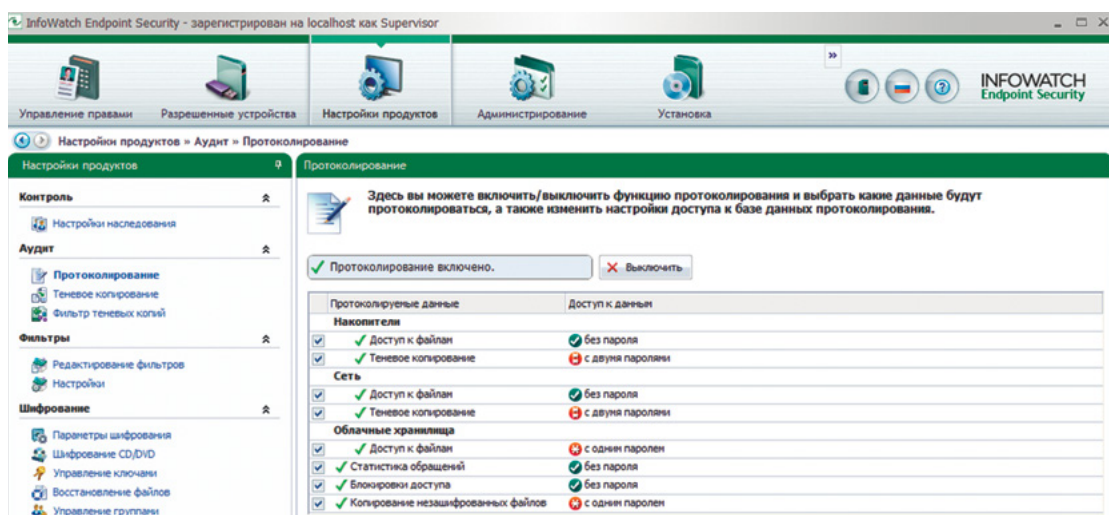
InfoWatch Endpoint Security - зарегистрирован на localhost как Supervisor

Управление правами
Разрешенные устройства
Настройки продуктов
Администрирование
Установка

INFOWATCH
Endpoint Security

Настройки продуктов » Аудит » Протоколирование

Настройки продуктов

Контроль
Настройки наследования

Аудит
Протоколирование
Теневое копирование
Фильтр теневых копий

Фильтры
Редактирование фильтров
Настройки

Шифрование
Параметры шифрования
Шифрование CD/DVD
Управление ключами
Восстановление файлов
Управление группами

Протоколирование

Здесь вы можете включить/выключить функцию протоколирования и выбрать какие данные будут протоколироваться, а также изменить настройки доступа к базе данных протоколирования.

Протоколирование включено.
Выключить

| Протоколируемые данные | Доступ к данным |
|---|---|
| Накопители | |
| Доступ к файлам | без пароля |
| Теневое копирование | с двумя паролями |
| Сеть | |
| Доступ к файлам | без пароля |
| Теневое копирование | с двумя паролями |
| Облачные хранилища | |
| Доступ к файлам | с одним паролем |
| Статистика обращений | без пароля |
| Блокировки доступа | без пароля |
| Копирование незашифрованных файлов | с одним паролем |